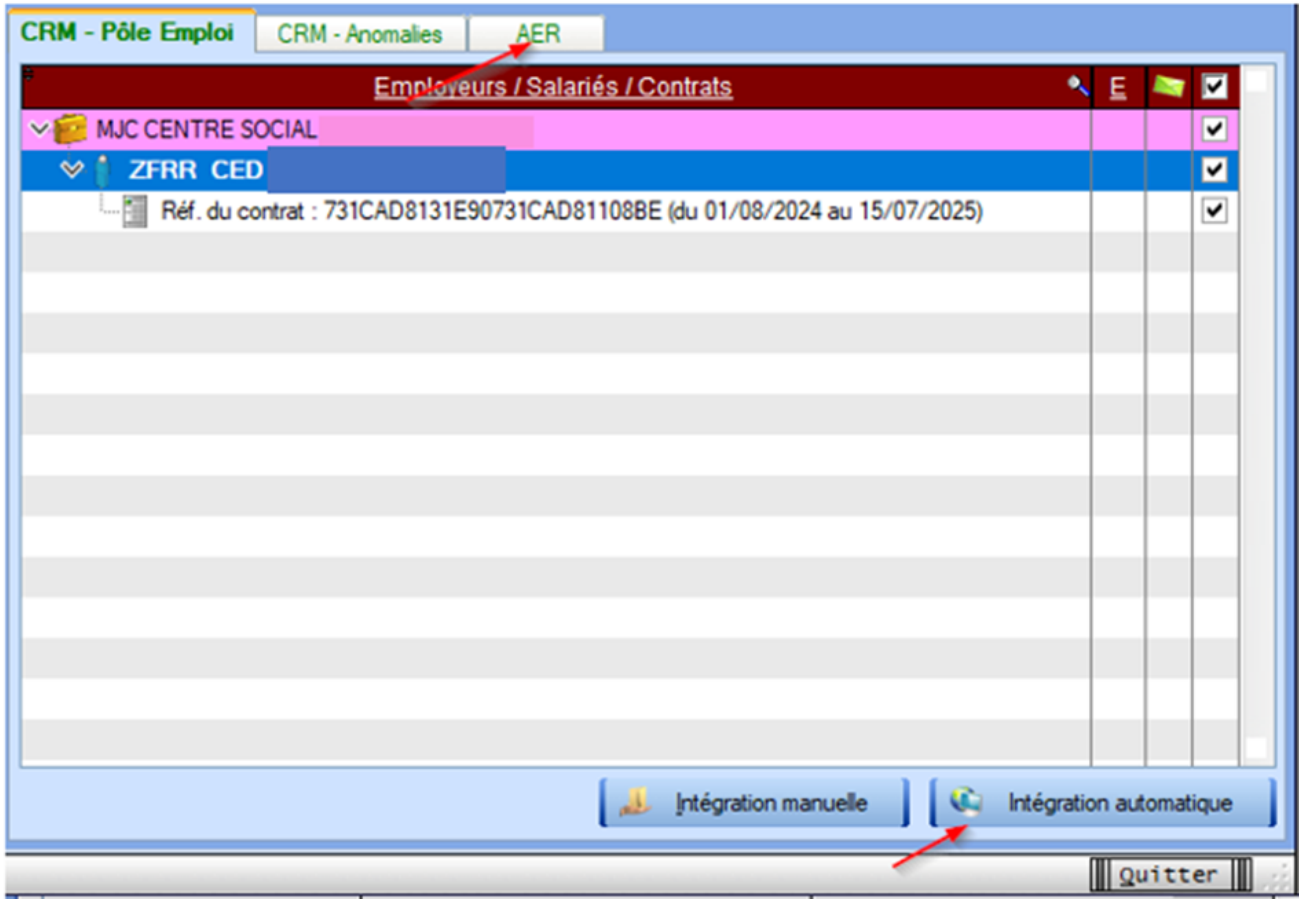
CRM - Pôle Emploi | CRM - Anomalies | AER

| Employeurs / Salariés / Contrats | E | | |
|---|---|---|---|
| MJC CENTRE SOCIAL | | | ✓ |
| ZFRR CED | | | ✓ |
| Réf. du contrat : 731CAD8131E90731CAD81108BE (du 01/08/2024 au 15/07/2025) | | | ✓ |

Intégration manuelle

Intégration automatique

Quitter